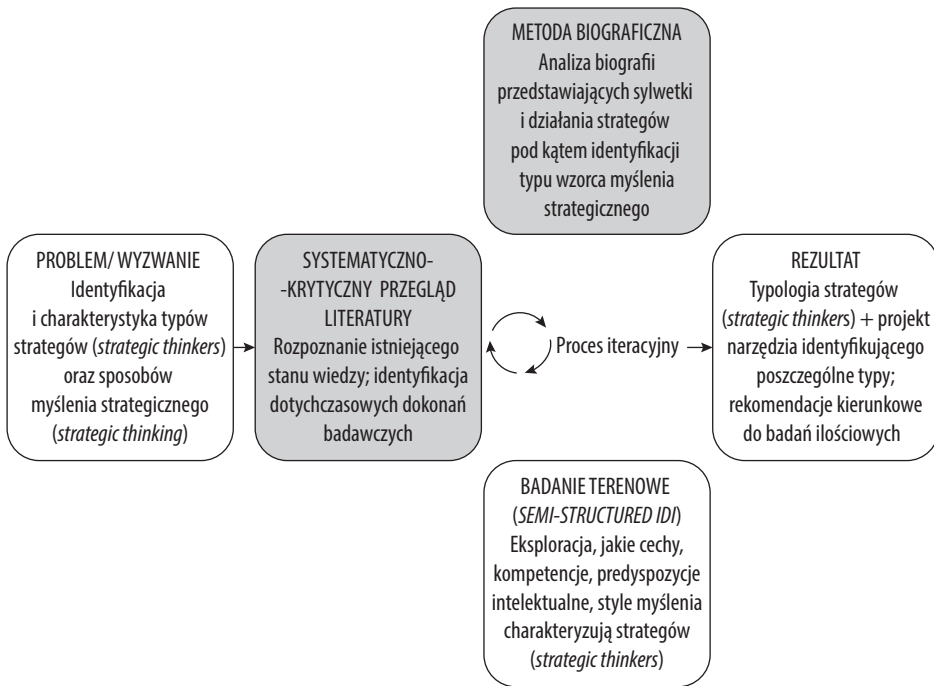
METODA BIOGRAFICZNA
Analiza biografii przedstawiających sylwetki i działania strategów pod kątem identyfikacji typu wzorca myślenia strategicznego

PROBLEM/ WYZWANIE
Identyfikacja i charakterystyka typów strategów (*strategic thinkers*) oraz sposobów myślenia strategicznego (*strategic thinking*)

SYSTEMATYCZNO-KRYTYCZNY PRZEGLĄD LITERATURY
Rozpoznanie istniejącego stanu wiedzy; identyfikacja dotychczasowych dokonań badawczych

Proces iteracyjny

REZULTAT
Typologia strategów (*strategic thinkers*) + projekt narzędzia identyfikującego poszczególne typy; rekomendacje kierunkowe do badań ilościowych

BADANIE TERENOWE
(*SEMI-STRUCTURED IDI*)
Eksploracja, jakie cechy, kompetencje, predyspozycje intelektualne, style myślenia charakteryzują strategów (*strategic thinkers*)